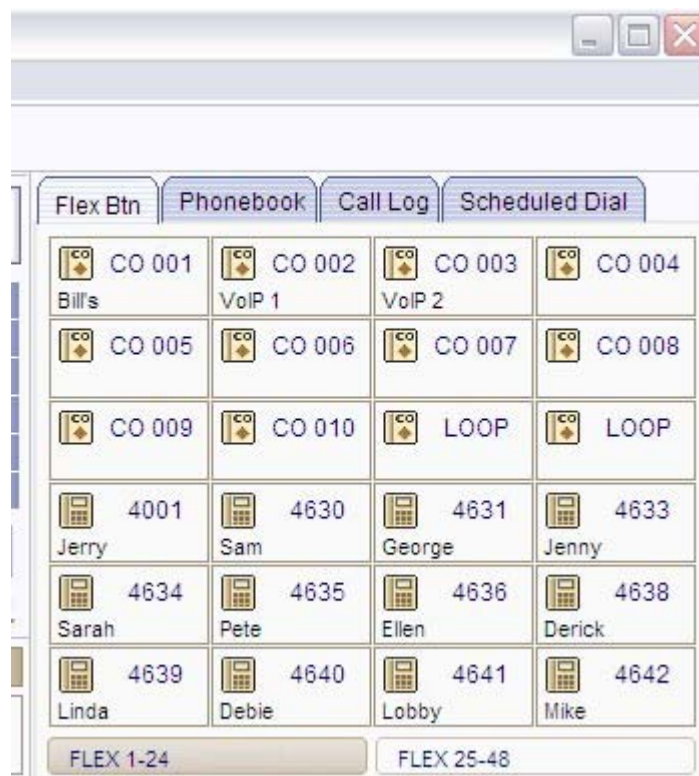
Flex Btn | Phonebook | Call Log | Scheduled Dial

| | | | |
|---|---|---|---|
| CO CO 001 Bill's | CO CO 002 VoIP 1 | CO CO 003 VoIP 2 | CO CO 004 |
| CO CO 005 | CO CO 006 | CO CO 007 | CO CO 008 |
| CO CO 009 | CO CO 010 | CO LOOP | CO LOOP |
| 4001 Jerry | 4630 Sam | 4631 George | 4633 Jenny |
| 4634 Sarah | 4635 Pete | 4636 Ellen | 4638 Derick |
| 4639 Linda | 4640 Debie | 4641 Lobby | 4642 Mike |

FLEX 1-24 | FLEX 25-48